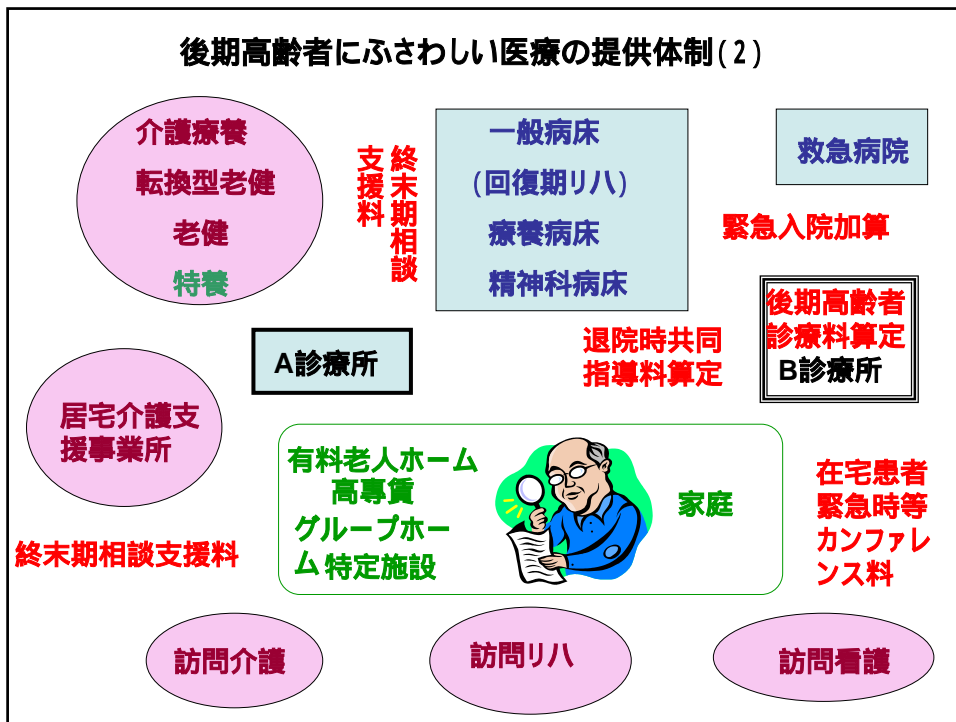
後期高齢者にふさわしい医療の提供体制(2)

介護療養
転換型老健
老健
特養

終末期相談支援料

一般病床
(回復期リハ)
療養病床
精神科病床

救急病院

緊急入院加算

後期高齢者診療料算定
B診療所

A診療所

退院時共同指導料算定

居宅介護支援事業所

有料老人ホーム
高専賃
グループホーム 特定施設

家庭

在宅患者緊急時等カンファレンス料

終末期相談支援料

訪問介護

訪問リハ

訪問看護